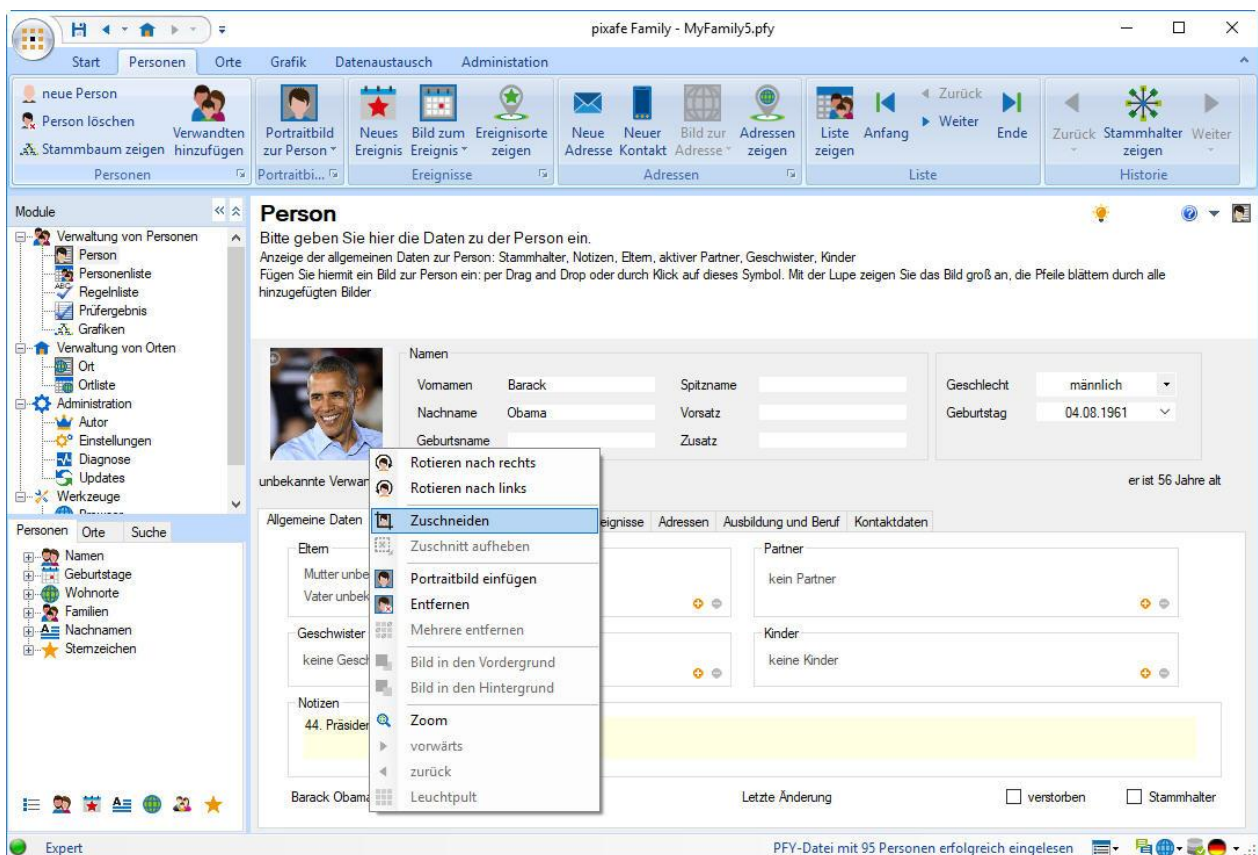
pixafe Family - MyFamily5.pfy

Start Personen Orte Grafik Datenaustausch Administation

neue Person
Person löschen
Stammbaum zeigen
Verwandten hinzufügen
Personen
Portraitbild zur Person
Portraitbi...
Neues Ereignis
Bild zum Ereignis
Ereignisorte zeigen
Ereignisse
Neue Adresse
Neuer Kontakt
Bild zur Adresse
Adressen zeigen
Adressen
Liste zeigen
Anfang
Zurück
Weiter
Ende
Liste
Zurück
Stammhalter zeigen
Weiter
Historie

Module
Verwaltung von Personen
Person
Personenliste
Regelnliste
Prüfergebnis
Grafiken
Verwaltung von Orten
Ort
Ortliste
Administration
Autor
Einstellungen
Diagnose
Updates
Werkzeuge

Personen Orte Suche
Namen
Geburtstage
Wohnorte
Familien
Nachnamen
Sternzeichen

Person
Bitte geben Sie hier die Daten zu der Person ein.
Anzeige der allgemeinen Daten zur Person: Stammhalter, Notizen, Eltern, aktiver Partner, Geschwister, Kinder
Fügen Sie hiermit ein Bild zur Person ein: per Drag and Drop oder durch Klick auf dieses Symbol. Mit der Lupe zeigen Sie das Bild groß an, die Pfeile blättern durch alle hinzugefügten Bilder

Namen
Vornamen Barack
Nachname Obama
Geburtsname
Spitzname
Vorsatz
Zusatz
Geschlecht männlich
Geburtstag 04.08.1961

unbekannte Verwan
er ist 56 Jahre alt

Allgemeine Daten
reignisse Adressen Ausbildung und Beruf Kontaktdaten

Eltern
Mutter unbe
Vater unbek
Partner
kein Partner
Geschwister
keine Gesch
Kinder
keine Kinder
Notizen
44. Präside

Rotieren nach rechts
Rotieren nach links
Zuschneiden
Zuschnitt aufheben
Portraitbild einfügen
Entfernen
Mehrere entfernen
Bild in den Vordergrund
Bild in den Hintergrund
Zoom
vorwärts
zurück
Leuchtpult

Barack Obama
Letzte Änderung
verstorben
Stammhalter

Expert
PFY-Datei mit 95 Personen erfolgreich eingelesen